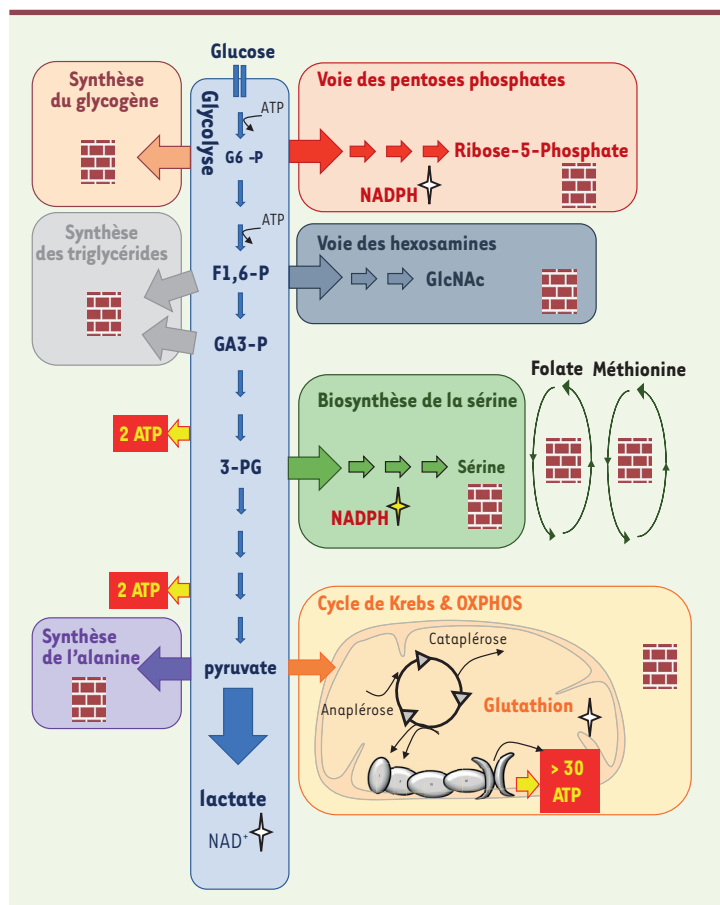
Glucose

Glycolyse

ATP

G6 -P

ATP

F1,6-P

GA3-P

3-PG

pyruvate

lactate

NAD$^+$

Synthèse du glycogène

Synthèse des triglycérides

2 ATP

2 ATP

Synthèse de l'alanine

Voie des pentoses phosphates

Ribose-5-Phosphate

NADPH

Voie des hexosamines

GlcNAc

Biosynthèse de la sérine

Sérine

NADPH

Folate

Méthionine

Cycle de Krebs & OXPHOS

Cataplérose

Anaplérose

Glutathion

> 30 ATP